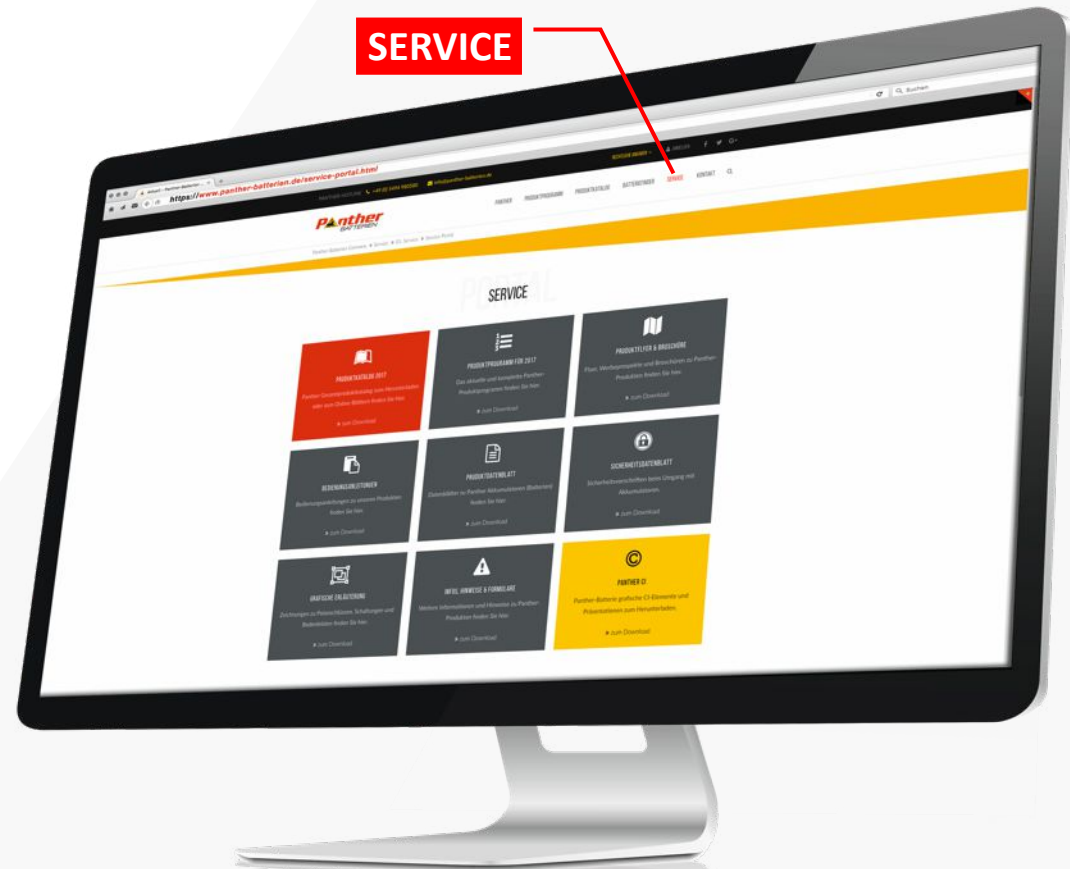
SERVICE

https://www.panther-batterien.de/service-portal.html

Suchen

PANTHER PRODUKTPROGRAMM PRODUKTKATALOG BATTERIEFINDER SERVICE KONTAKT

Panther BATTERIEN

PORTAL

SERVICE

PRODUKTKATALOG 2017
Panther Gesamtproduktkatalog zum Herunterladen oder zum Online-Blättern finden Sie hier.
zum Download

PRODUKTPROGRAMM FÜR 2017
Das aktuelle und komplette Panther-Produktprogramm finden Sie hier.
zum Download

PRODUKTFLYER & BROSCHÜRE
Flyer, Werbepakete und Broschüren zu Panther-Produkten finden Sie hier.
zum Download

BEDIENUNGSANLEITUNGEN
Bedienungsanleitungen zu unseren Produkten finden Sie hier.
zum Download

PRODUKTDATENBLATT
Datenblätter zu Panther Akkumulatoren (Batterien) finden Sie hier.
zum Download

SICHERHEITSDATENBLATT
Sicherheitsvorschriften beim Umgang mit Akkumulatoren.
zum Download

GRAFISCHE ERLÄUTERUNG
Zeichnungen zu Polanschlüssen, Schaltungen und Bodenleisten finden Sie hier.
zum Download

INFOS, HINWEISE & FORMULARE
Weitere Informationen und Hinweise zu Panther-Produkten finden Sie hier.
zum Download

PANTHER CI
Panther-Batterie grafische CI-Elemente und Präsentationen zum Herunterladen.
zum Download